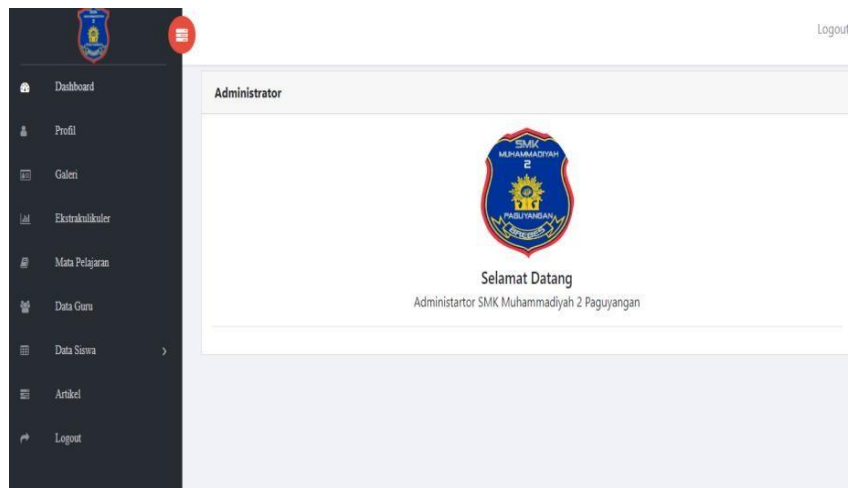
Dashboard
Profil
Galeri
Ekstrakulikuler
Mata Pelajaran
Data Guru
Data Siswa
Artikel
Logout

Logout

Administrator

SMK
MUHAMMADIYAH
2
PAGUYANGAN

Selamat Datang
Administartor SMK Muhammadiyah 2 Paguyangan